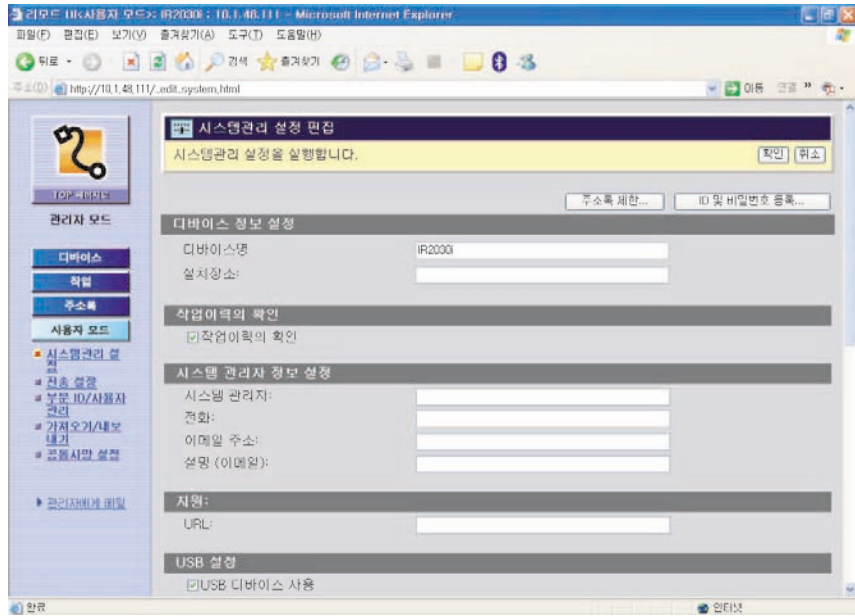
리모트 UI<시스템관리자 모드>: iR2030i : 10.1.48.111 - Microsoft Internet Explorer

파일(F) 편집(E) 보기(V) 즐겨찾기(A) 도구(T) 도움말(H)

뒤로 · 검색 즐겨찾기

주소(D) http://10.1.48.111/_edit_system.html

이동 연결

TOP 페이지

관리자 모드

디바이스

작업

주소록

사용자 모드

시스템관리 설정

전송 설정

부문 ID/사용자 관리

가져오기/내보내기

공통사양 설정

관리자에게 메일

시스템관리 설정 편집

시스템관리 설정을 실행합니다.

확인 취소

주소록 제한...

ID 및 비밀번호 등록...

디바이스 정보 설정

디바이스명

iR2030i

설치장소:

작업이력의 확인

작업이력의 확인

시스템 관리자 정보 설정

시스템 관리자:

전화:

이메일 주소:

설명 (이메일):

지원:

URL:

USB 설정

USB 디바이스 사용

완료

인터넷